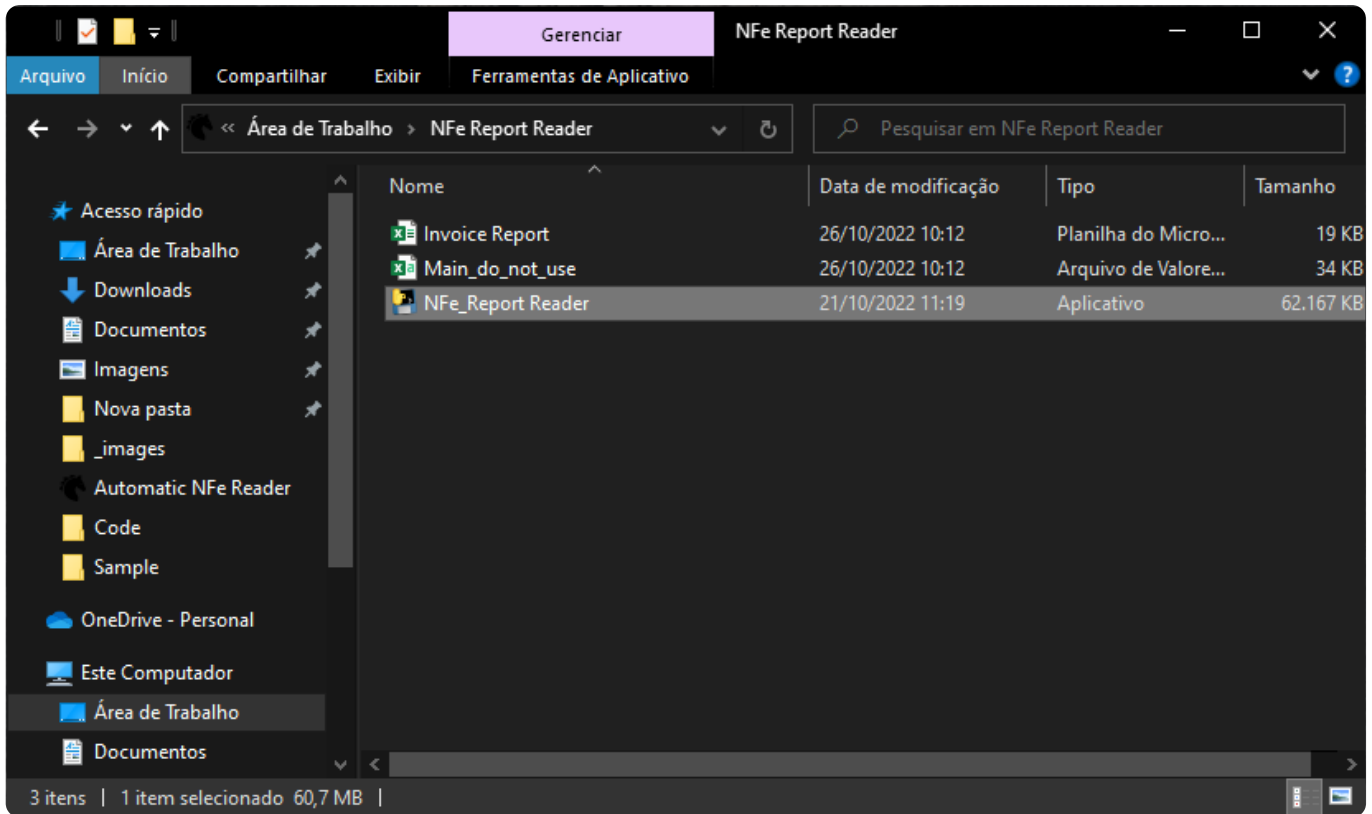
Gerenciar
NFe Report Reader

Arquivo
Início
Compartilhar
Exibir
Ferramentas de Aplicativo

« Área de Trabalho › NFe Report Reader

Pesquisar em NFe Report Reader

Acesso rápido
Área de Trabalho
Downloads
Documentos
Imagens
Nova pasta
_images
Automatic NFe Reader
Code
Sample
OneDrive - Personal
Este Computador
Área de Trabalho
Documentos

| Nome | Data de modificação | Tipo | Tamanho |
|---|---|---|---|
| Invoice Report | 26/10/2022 10:12 | Planilha do Micro... | 19 KB |
| Main_do_not_use | 26/10/2022 10:12 | Arquivo de Valore... | 34 KB |
| NFe_Report Reader | 21/10/2022 11:19 | Aplicativo | 62.167 KB |

3 itens | 1 item selecionado 60,7 MB |